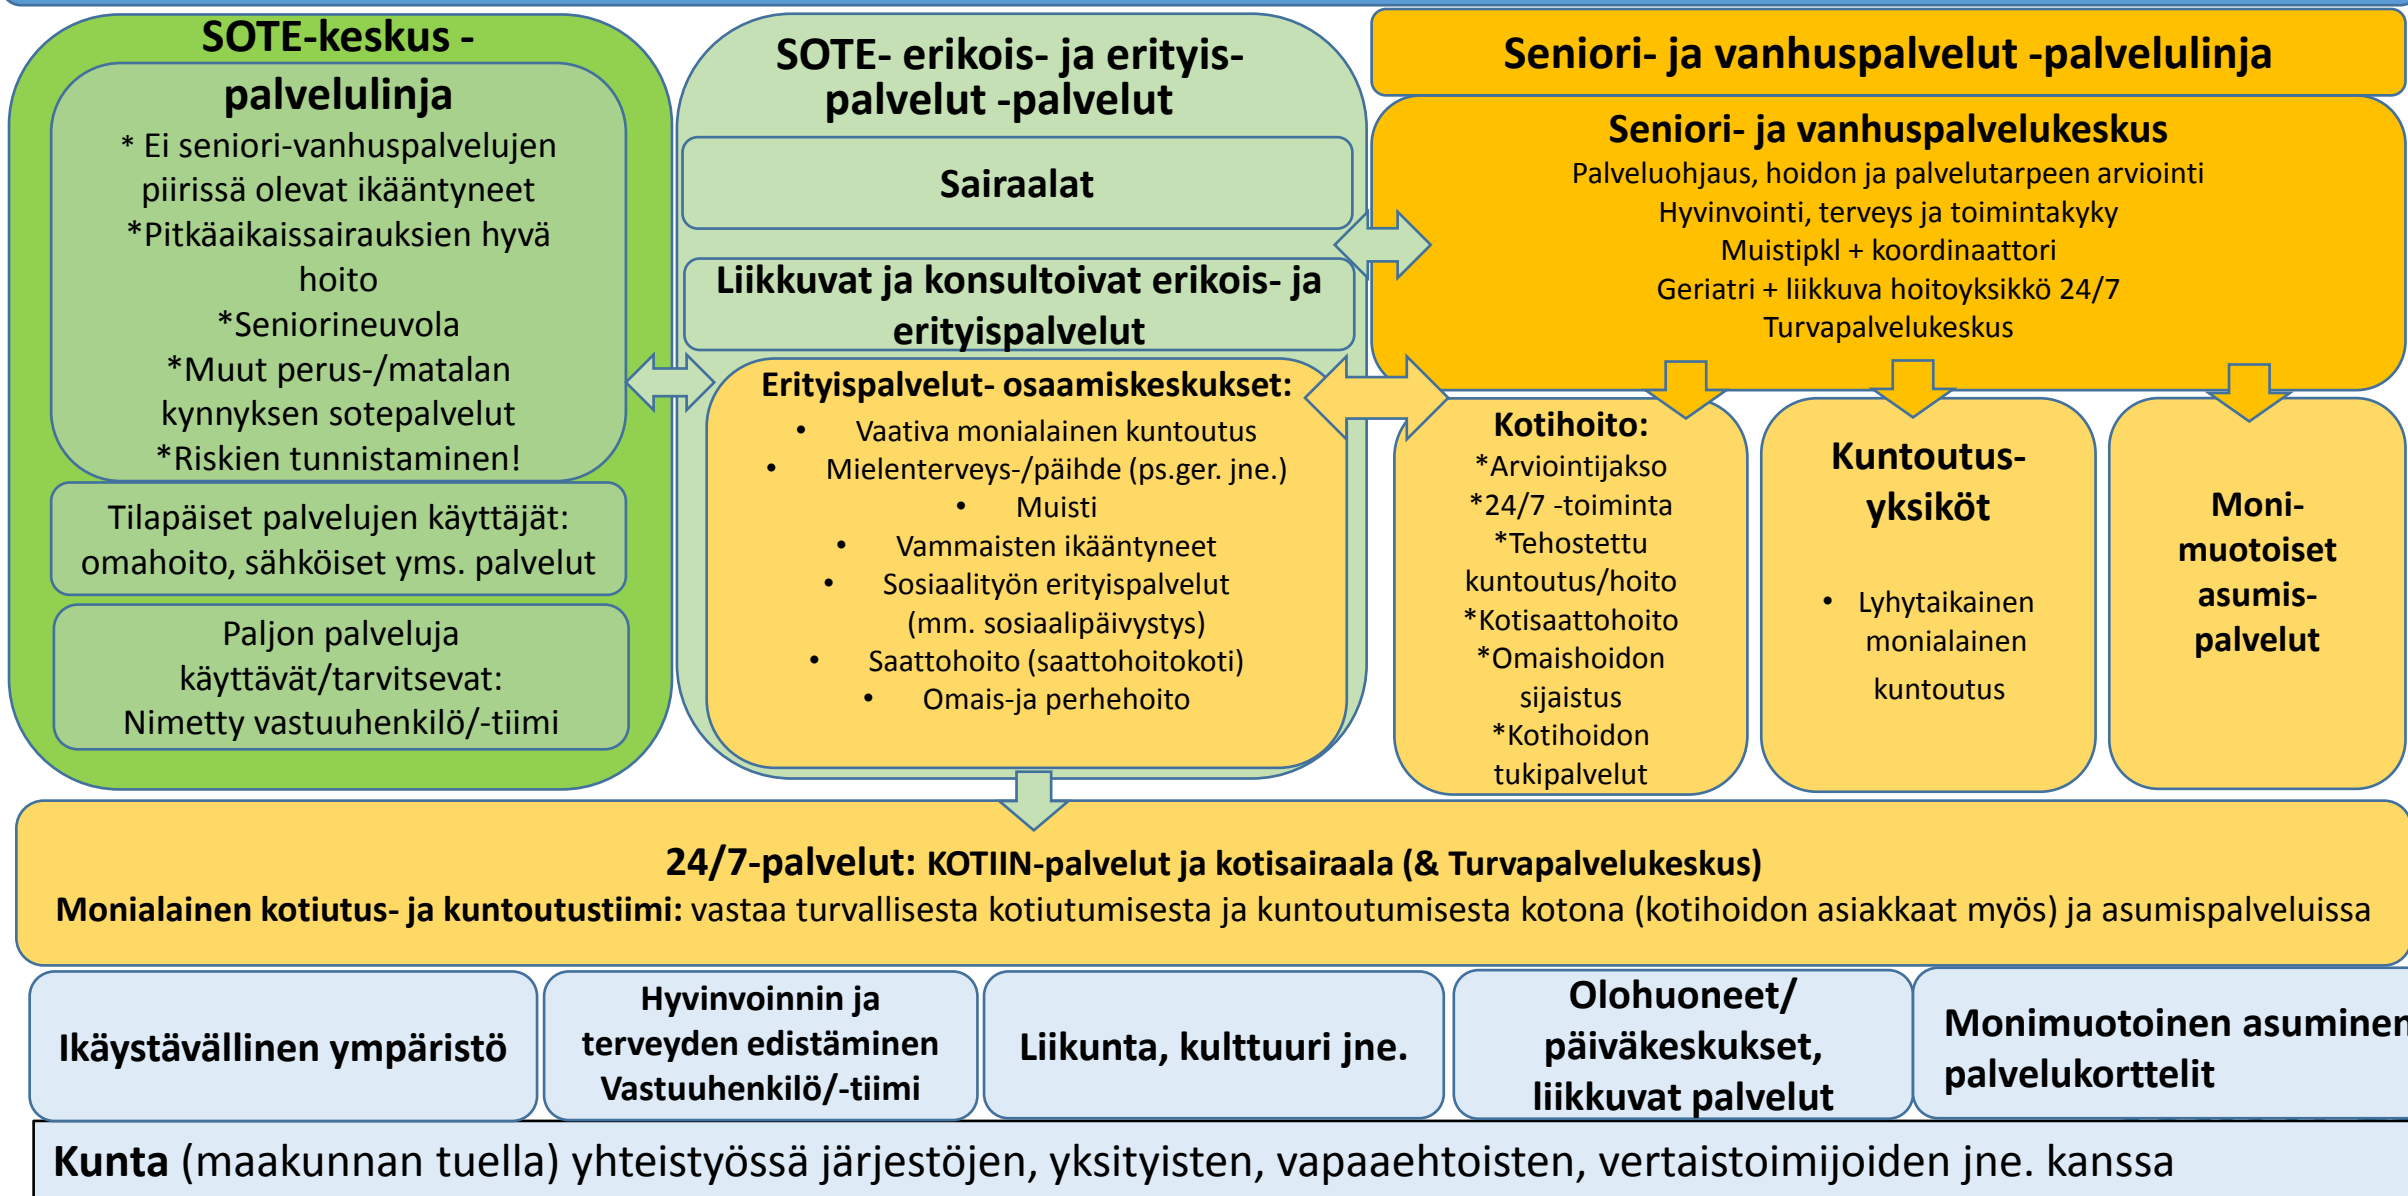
SOTE-keskus - palvelulinja

* Ei seniori-vanhuspalvelujen piirissä olevat ikääntyneet
*Pitkäaikaissairauksien hyvä hoito
*Seniorineuvola
*Muut perus-/matalan kynnyksen sotepalvelut
*Riskien tunnistaminen!

Tilapäiset palvelujen käyttäjät: omahoito, sähköiset yms. palvelut

Paljon palveluja käyttävät/tarvitsevat: Nimetty vastuuhenkilö/-tiimi

SOTE- erikois- ja erityis-palvelut -palvelut

Sairaalat

Liikkuvat ja konsultoivat erikois- ja erityispalvelut

Erityispalvelut- osaamiskeskukset:
• Vaativa monialainen kuntoutus
• Mielenterveys-/päihde (ps.ger. jne.)
• Muisti
• Vammaisten ikääntyneet
• Sosiaalityön erityispalvelut (mm. sosiaalipäivystys)
• Saattohoito (saattohoitokoti)
• Omais-ja perhehoito

Seniori- ja vanhuspalvelut -palvelulinja

Seniori- ja vanhuspalvelukeskus
Palveluohjaus, hoidon ja palvelutarpeen arviointi
Hyvinvointi, terveys ja toimintakyky
Muistipkl + koordinaattori
Geriatri + liikkuva hoitoyksikkö 24/7
Turvapalvelukeskus

Kotihoito:
*Arviointijakso
*24/7 -toiminta
*Tehostettu kuntoutus/hoito
*Kotisaattohoito
*Omaishoidon sijaistus
*Kotihoidon tukipalvelut

Kuntoutus-yksiköt
• Lyhytaikainen monialainen kuntoutus

Moni-muotoiset asumis-palvelut

24/7-palvelut: KOTIIN-palvelut ja kotisairaala (& Turvapalvelukeskus)
Monialainen kotiutus- ja kuntoutustiimi: vastaa turvallisesta kotiutumisesta ja kuntoutumisesta kotona (kotihoidon asiakkaat myös) ja asumispalveluissa

Ikäystävällinen ympäristö

Hyvinvoinnin ja terveyden edistäminen Vastuuhenkilö/-tiimi

Liikunta, kulttuuri jne.

Olohuoneet/ päiväkeskukset, liikkuvat palvelut

Monimuotoinen asuminen palvelukorttelit

Kunta (maakunnan tuella) yhteistyössä järjestöjen, yksityisten, vapaaehtoisten, vertaistoimijoiden jne. kanssa